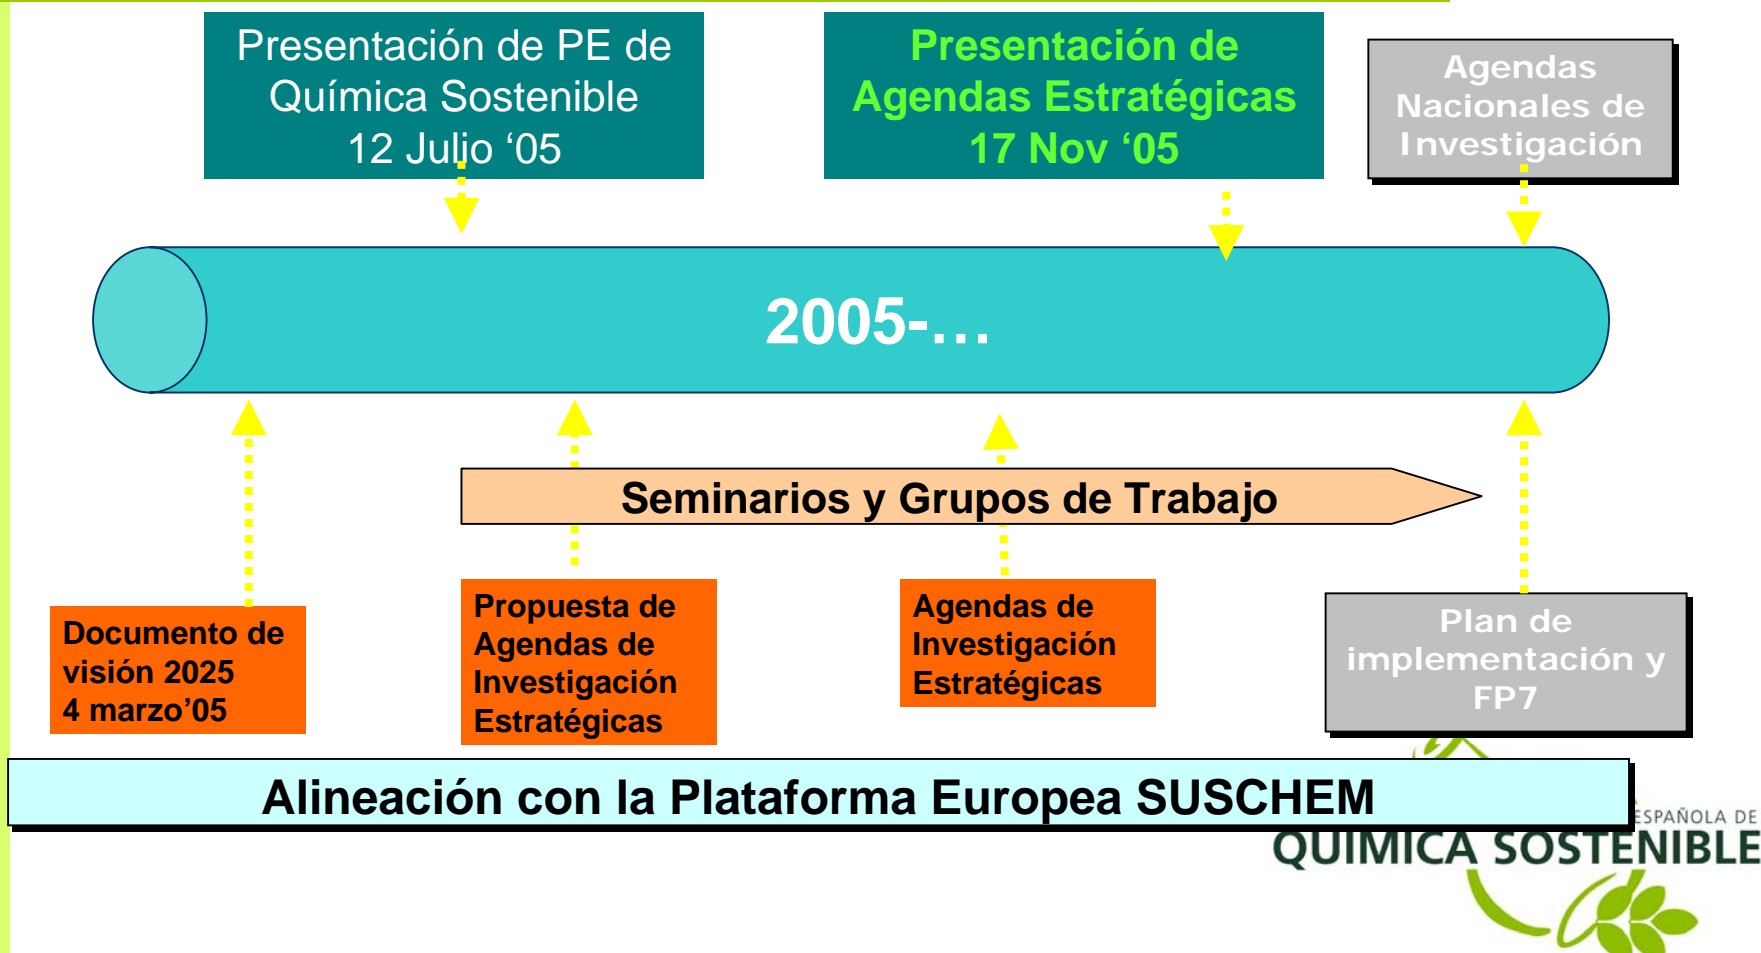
Presentación de PE de Química Sostenible
12 Julio '05

Presentación de Agendas Estratégicas
17 Nov '05

Agendas Nacionales de Investigación

2005-…

Seminarios y Grupos de Trabajo

Documento de visión 2025
4 marzo'05

Propuesta de Agendas de Investigación Estratégicas

Agendas de Investigación Estratégicas

Plan de implementación y FP7

Alineación con la Plataforma Europea SUSCHEM

ESPAÑOLA DE
QUIMICA SOSTENIBLE